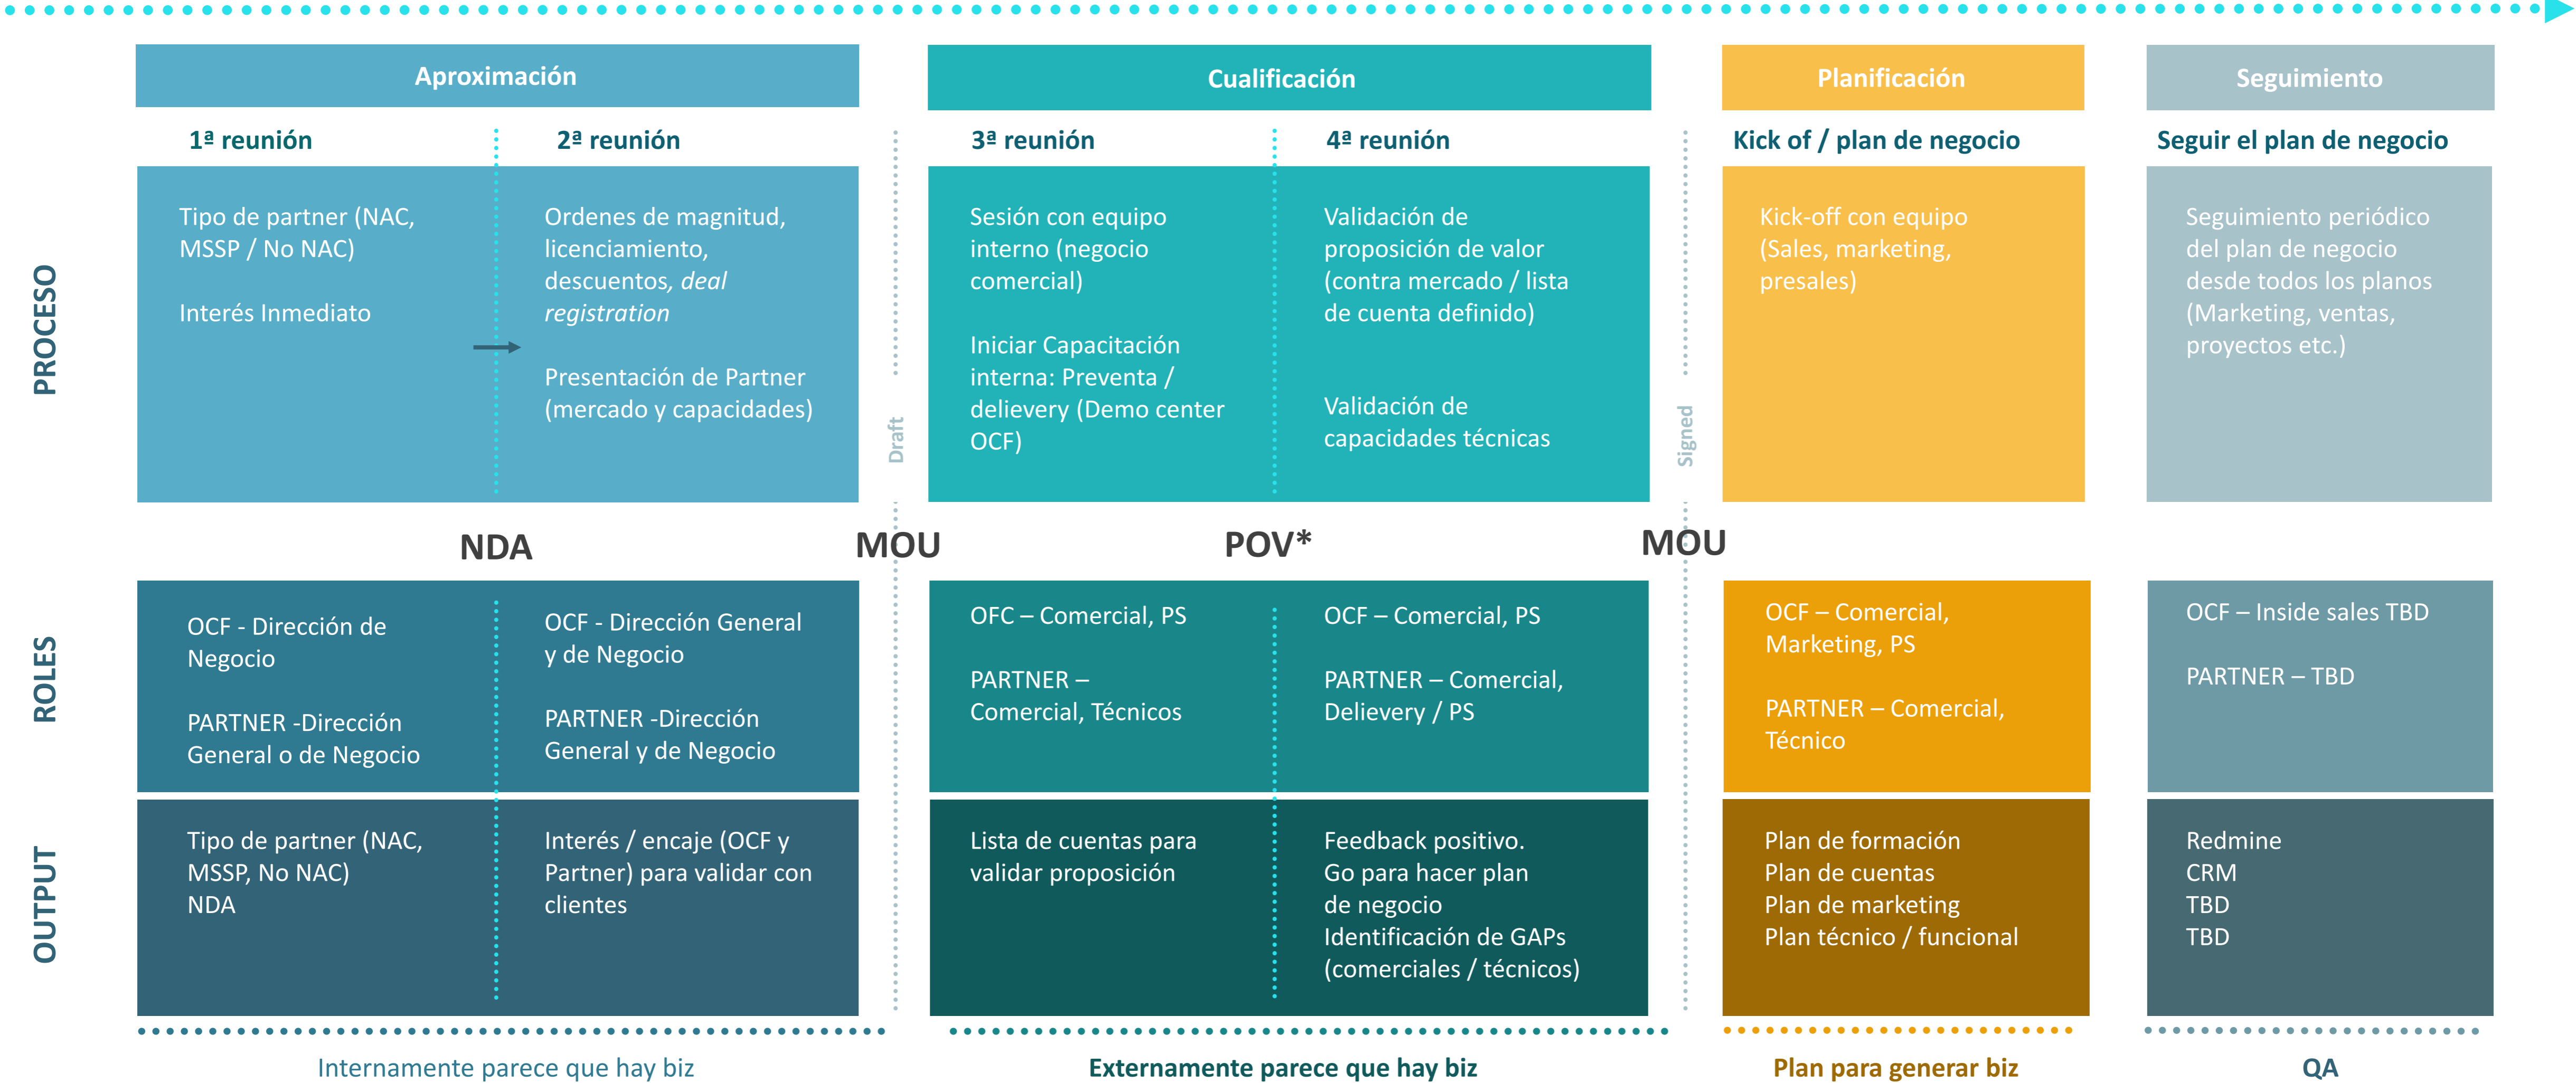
Aproximación

Cualificación

Planificación

Seguimiento

1ª reunión

2ª reunión

3ª reunión

4ª reunión

Kick of / plan de negocio

Seguir el plan de negocio

PROCESO

Tipo de partner (NAC, MSSP / No NAC)

Interés Inmediato

Ordenes de magnitud, licenciamiento, descuentos, *deal registration*

Presentación de Partner (mercado y capacidades)

Draft

Sesión con equipo interno (negocio comercial)

Iniciar Capacitación interna: Preventa / delievery (Demo center OCF)

Validación de proposición de valor (contra mercado / lista de cuenta definido)

Validación de capacidades técnicas

Signed

Kick-off con equipo (Sales, marketing, presales)

Seguimiento periódico del plan de negocio desde todos los planos (Marketing, ventas, proyectos etc.)

NDA

MOU

POV*

MOU

ROLES

OCF - Dirección de Negocio

PARTNER -Dirección General o de Negocio

OCF - Dirección General y de Negocio

PARTNER -Dirección General y de Negocio

OFC – Comercial, PS

PARTNER – Comercial, Técnicos

OCF – Comercial, PS

PARTNER – Comercial, Delievery / PS

OCF – Comercial, Marketing, PS

PARTNER – Comercial, Técnico

OCF – Inside sales TBD

PARTNER – TBD

OUTPUT

Tipo de partner (NAC, MSSP, No NAC)
NDA

Interés / encaje (OCF y Partner) para validar con clientes

Lista de cuentas para validar proposición

Feedback positivo.
Go para hacer plan de negocio
Identificación de GAPs (comerciales / técnicos)

Plan de formación
Plan de cuentas
Plan de marketing
Plan técnico / funcional

Redmine
CRM
TBD
TBD

Internamente parece que hay biz

Externamente parece que hay biz

Plan para generar biz

QA